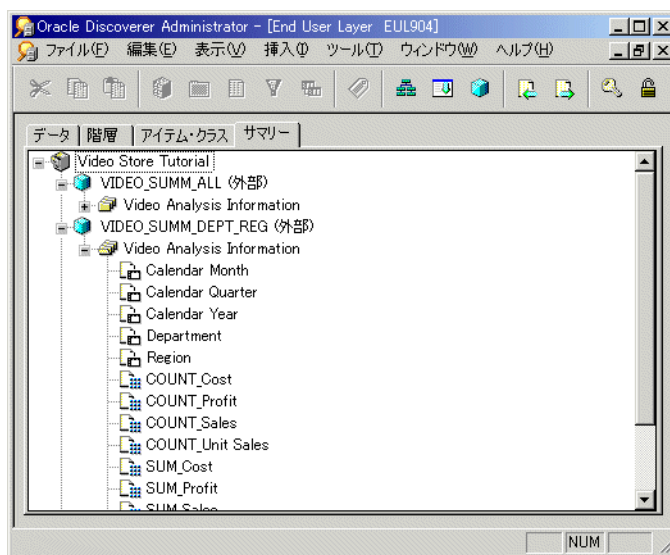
Oracle Discoverer Administrator - [End User Layer EUL904]

ファイル(F) 編集(E) 表示(V) 挿入(I) ツール(T) ウィンドウ(W) ヘルプ(H)

データ | 階層 | アイテム・クラス | サマリー

Video Store Tutorial
VIDEO_SUMM_ALL (外部)
Video Analysis Information
VIDEO_SUMM_DEPT_REG (外部)
Video Analysis Information
Calendar Month
Calendar Quarter
Calendar Year
Department
Region
COUNT_Cost
COUNT_Profit
COUNT_Sales
COUNT_Unit Sales
SUM_Cost
SUM_Profit
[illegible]

NUM